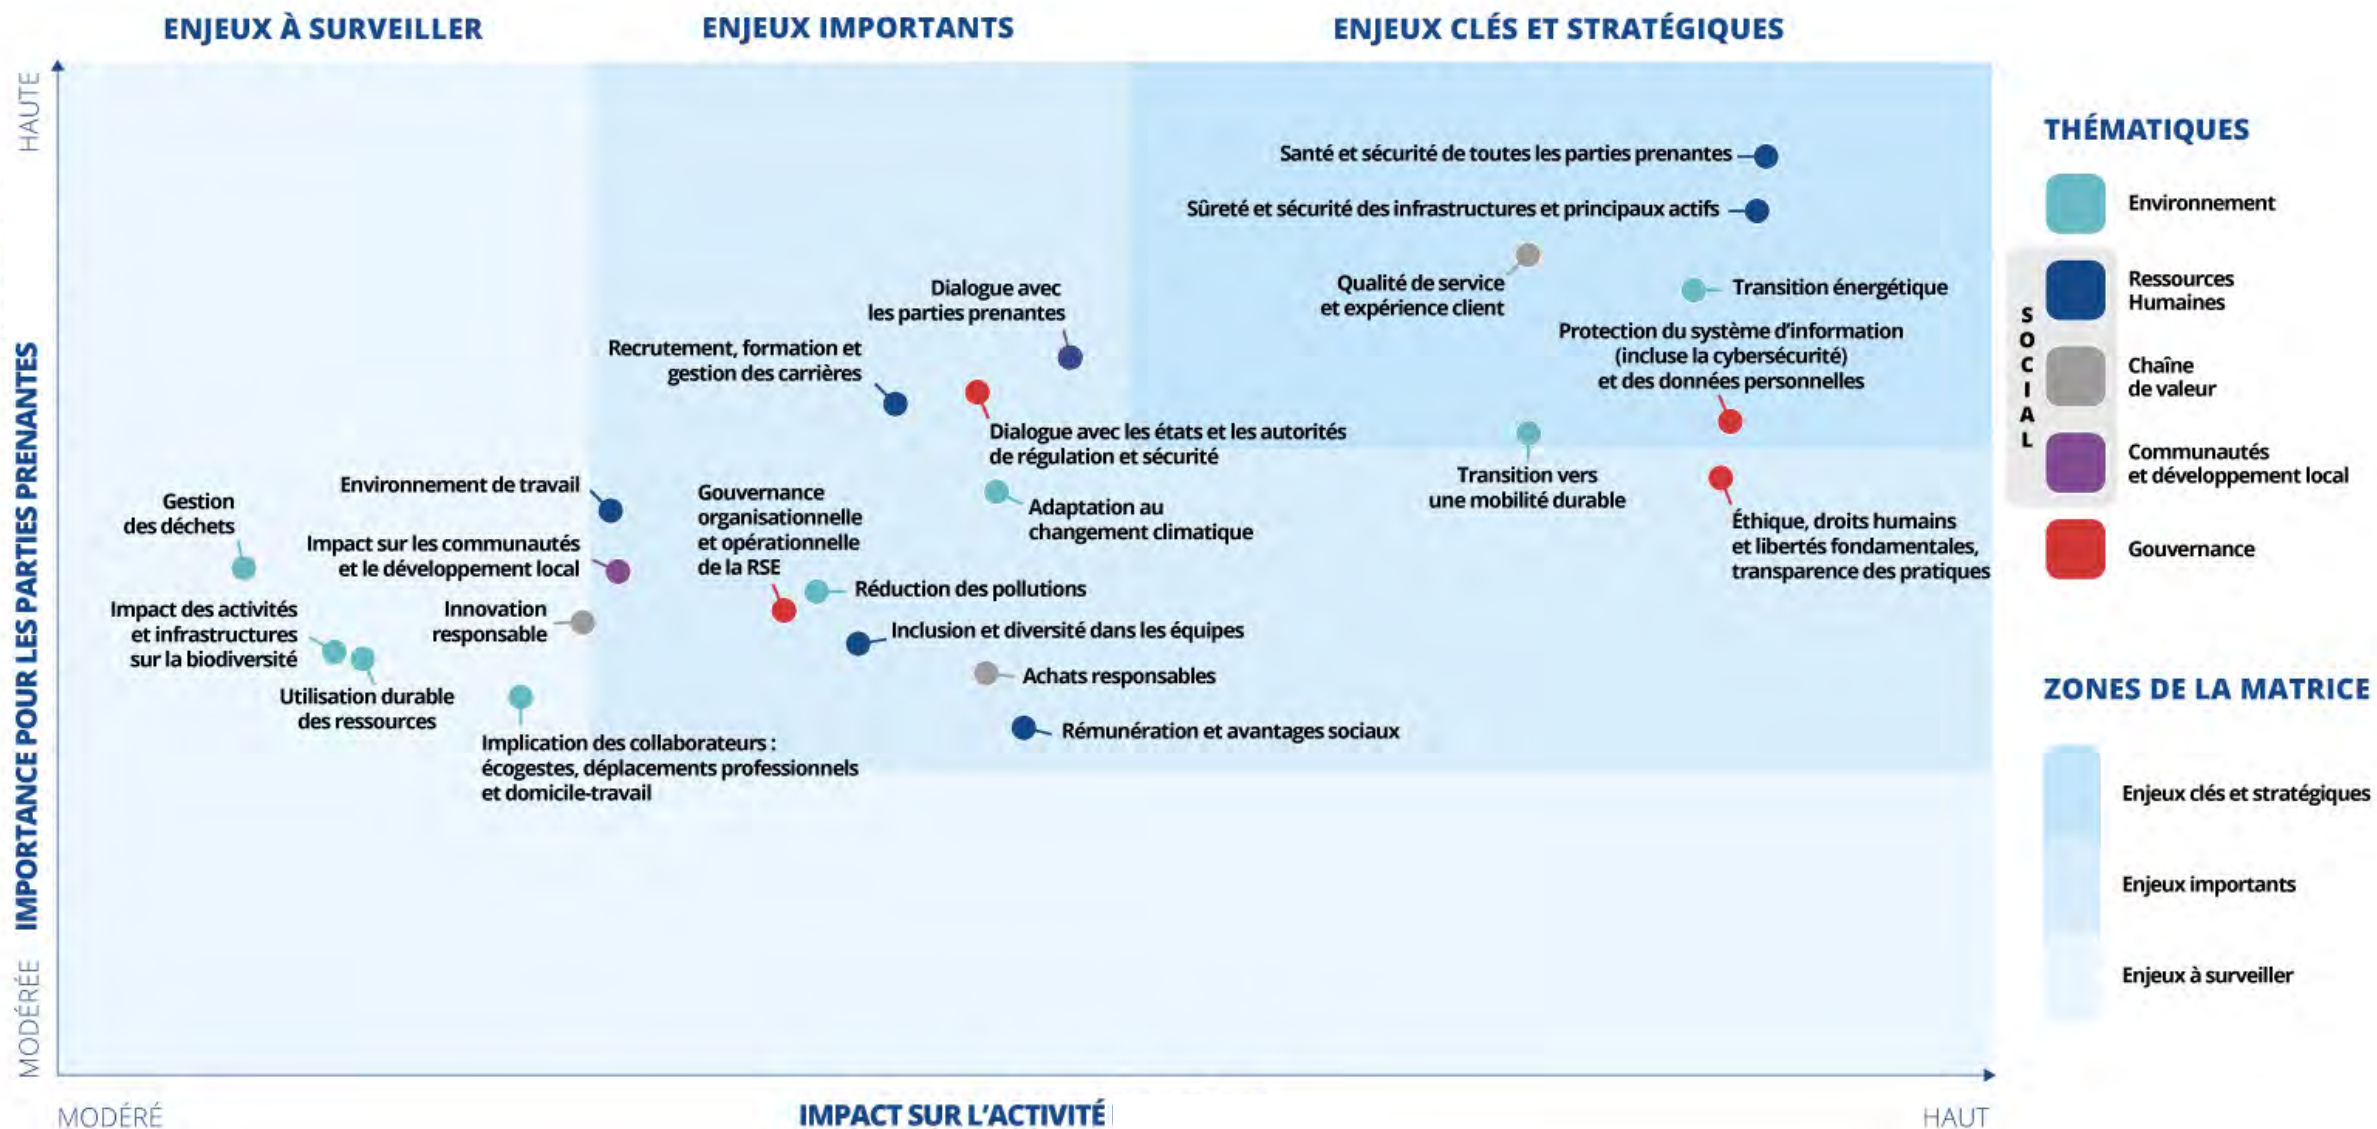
ENJEUX À SURVEILLER
ENJEUX IMPORTANTS
ENJEUX CLÉS ET STRATÉGIQUES

HAUTE
IMPORTANCE POUR LES PARTIES PRENANTES
MODÉRÉE

Santé et sécurité de toutes les parties prenantes
Sûreté et sécurité des infrastructures et principaux actifs
Qualité de service et expérience client
Transition énergétique
Dialogue avec les parties prenantes
Protection du système d'information (incluse la cybersécurité) et des données personnelles
Recrutement, formation et gestion des carrières
Dialogue avec les états et les autorités de régulation et sécurité
Transition vers une mobilité durable
Environnement de travail
Gouvernance organisationnelle et opérationnelle de la RSE
Adaptation au changement climatique
Éthique, droits humains et libertés fondamentales, transparence des pratiques
Gestion des déchets
Impact sur les communautés et le développement local
Réduction des pollutions
Innovation responsable
Impact des activités et infrastructures sur la biodiversité
Inclusion et diversité dans les équipes
Achats responsables
Utilisation durable des ressources
Rémunération et avantages sociaux
Implication des collaborateurs : écogestes, déplacements professionnels et domicile-travail

MODÉRÉ
IMPACT SUR L'ACTIVITÉ
HAUT

THÉMATIQUES
Environnement
SOCIAL
Ressources Humaines
Chaîne de valeur
Communautés et développement local
Gouvernance

ZONES DE LA MATRICE
Enjeux clés et stratégiques
Enjeux importants
Enjeux à surveiller